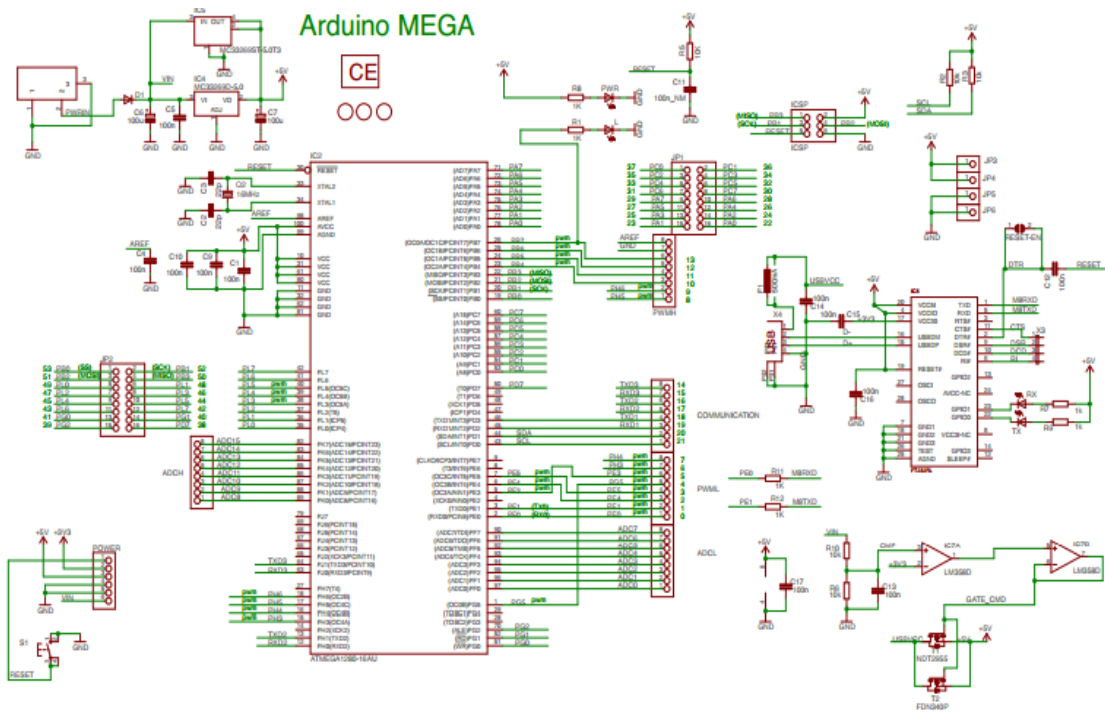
Arduino MEGA

CE

IN OUT
MC33269ST-5.0T3
IC4
MC33269D-5.0
VIN
D1
PWRIN
C6
100n
C5
100n
C7
100u
GND
+5V

RESET
IC3
XTAL2
XTAL1
AREF
AVCC
AGND
VCC
GND
16MHz
22p
ATMEGA1280-16AU

AREF
C4
100n
C10
100n
C9
100n
C1
100n
+5V

R6
1K
PWR
R1
1K
L
+5V
R5
10K
C11
100n
RESET
GND

ICSP
(MISO)
(SCK)
RESET
(MOSI)
+5V
GND

SCL
SDA
+5V

JP1
37
35
33
31
29
27
25
23
36
34
32
30
28
26
24
22

AREF
GND
13
12
11
10
9
8
PWMH

JP3
JP4
JP5
JP6
GND

RESET-EN
DTR
RESET
USBVCC
+5V
X4
C14
100n
C15
D-
D+
MBRXD
MBTXD
X3
RX
TX
1k
1k
+5V
C16
100n
GND
FT232RL

COMMUNICATION
14
15
16
17
18
19
20
21
TXD3
RXD3
TXD2
RXD2
TXD1
RXD1
SDA
SCL

PWML
7
6
5
4
3
2
1
0

PE0
R11
1K
MBRXD
PE1
R12
1K
MBTXD

ADCL
ADC7
ADC6
ADC5
ADC4
ADC3
ADC2
ADC1
ADC0

ADCH
ADC15
ADC14
ADC13
ADC12
ADC11
ADC10
ADC9
ADC8

53
51
49
47
45
43
41
39
52
50
48
46
44
42
40
38

POWER
+5V
+3V3
VIN
GND

S1
RESET
GND

+5V
C17
100n
GND

VIN
R10
10K
R9
10K
C13
100n
CMP
+3V3
IC7A
LM358D
IC7B
LM358D
GATE_CMD
USBVCC
+5V
T1
NDT2955
T2
FDN340P
GND